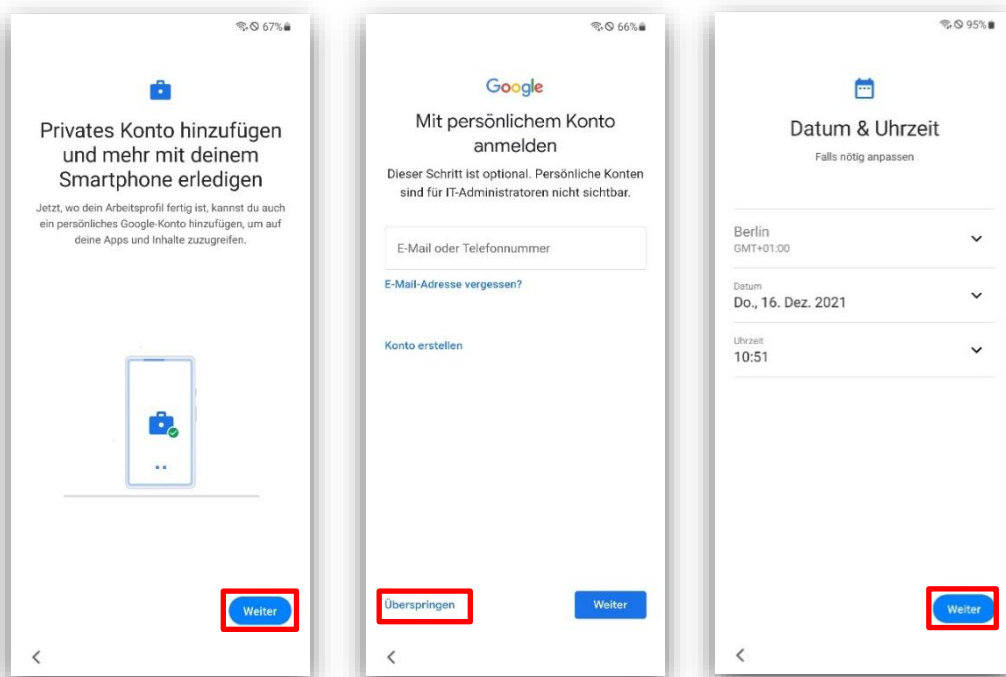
67%

Privates Konto hinzufügen und mehr mit deinem Smartphone erledigen

Jetzt, wo dein Arbeitsprofil fertig ist, kannst du auch ein persönliches Google-Konto hinzufügen, um auf deine Apps und Inhalte zuzugreifen.

Weiter

<

66%

Google

Mit persönlichem Konto anmelden

Dieser Schritt ist optional. Persönliche Konten sind für IT-Administratoren nicht sichtbar.

E-Mail oder Telefonnummer

E-Mail-Adresse vergessen?

Konto erstellen

Überspringen

Weiter

<

95%

Datum & Uhrzeit

Falls nötig anpassen

Berlin
GMT+01:00

Datum
Do., 16. Dez. 2021

Uhrzeit
10:51

Weiter

<